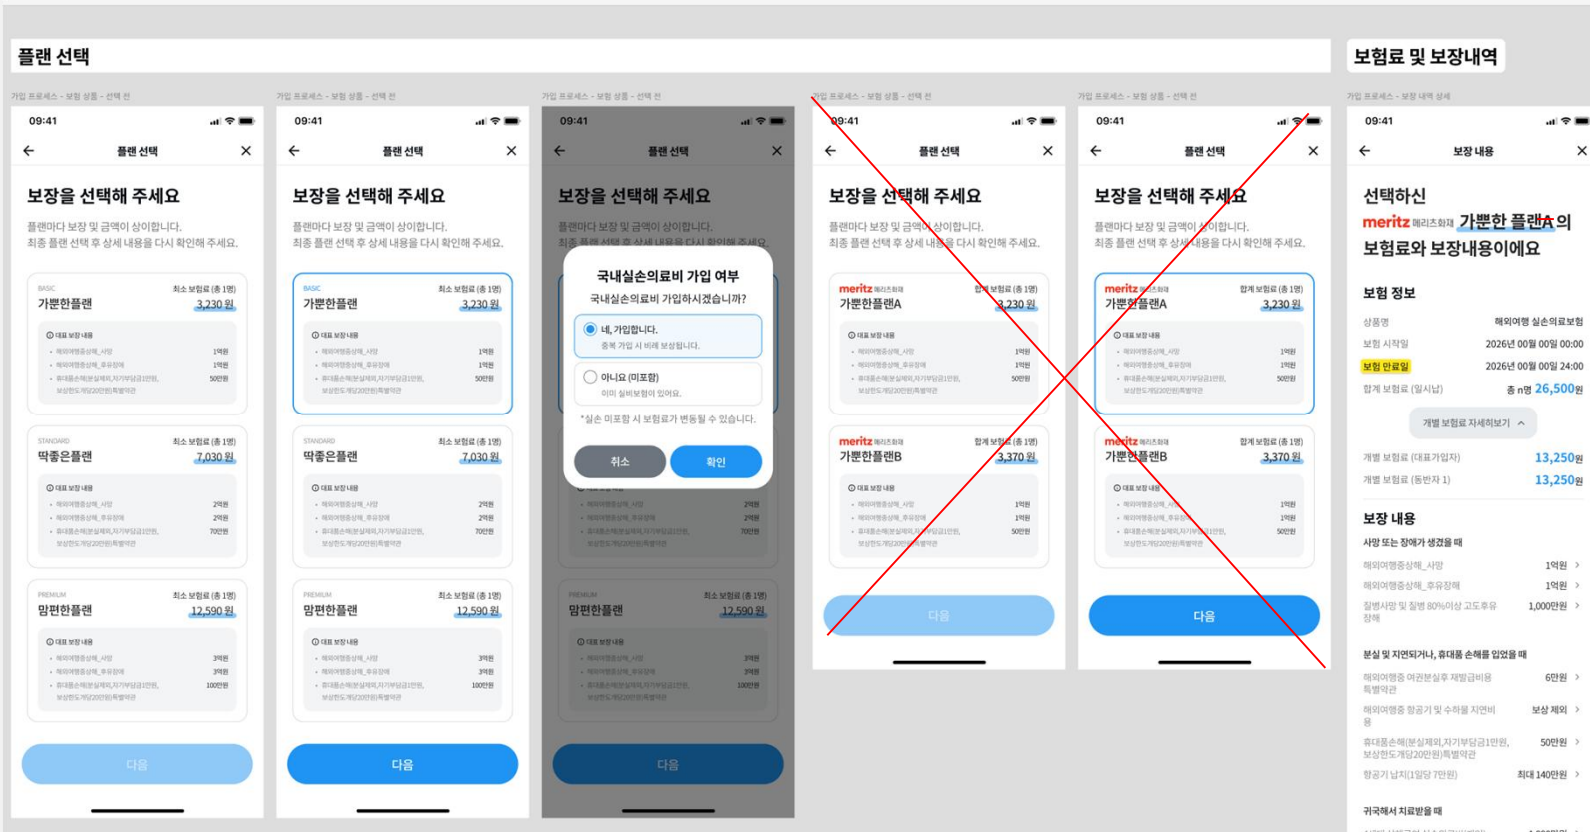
플랜 선택

보험료 및 보장내역

가입 프로세스 - 보험 상품 - 선택 전

09:41

플랜 선택

보장을 선택해 주세요

플랜마다 보장 및 금액이 상이합니다.
최종 플랜 선택 후 상세 내용을 다시 확인해 주세요.

BASIC
최소 보험료 (총 1명)
가뿐한플랜
3,230 원
대표 보장 내용
해외여행중상해_사망 1억원
해외여행중상해_후유장해 1억원
휴대품손해(분실제외,자기부담금1만원, 보상한도개당20만원)특별약관 50만원

STANDARD
최소 보험료 (총 1명)
딱좋은플랜
7,030 원
대표 보장 내용
해외여행중상해_사망 2억원
해외여행중상해_후유장해 2억원
휴대품손해(분실제외,자기부담금1만원, 보상한도개당20만원)특별약관 70만원

PREMIUM
최소 보험료 (총 1명)
맘편한플랜
12,590 원
대표 보장 내용
해외여행중상해_사망 3억원
해외여행중상해_후유장해 3억원
휴대품손해(분실제외,자기부담금1만원, 보상한도개당20만원)특별약관 100만원

다음

가입 프로세스 - 보험 상품 - 선택 전

09:41

플랜 선택

보장을 선택해 주세요

플랜마다 보장 및 금액이 상이합니다.
최종 플랜 선택 후 상세 내용을 다시 확인해 주세요.

BASIC
최소 보험료 (총 1명)
가뿐한플랜
3,230 원

STANDARD
최소 보험료 (총 1명)
딱좋은플랜
7,030 원

PREMIUM
최소 보험료 (총 1명)
맘편한플랜
12,590 원

다음

가입 프로세스 - 보험 상품 - 선택 전

09:41

플랜 선택

보장을 선택해 주세요

국내실손의료비 가입 여부
국내실손의료비 가입하시겠습니까?
네, 가입합니다.
중복 가입 시 비례 보상됩니다.
아니요 (미포함)
이미 실비보험이 있어요.
*실손 미포함 시 보험료가 변동될 수 있습니다.
취소
확인

PREMIUM
최소 보험료 (총 1명)
맘편한플랜
12,590 원

다음

가입 프로세스 - 보험 상품 - 선택 전

09:41

플랜 선택

보장을 선택해 주세요

플랜마다 보장 및 금액이 상이합니다.
최종 플랜 선택 후 상세 내용을 다시 확인해 주세요.

meritz 메리츠화재
합계 보험료 (총 1명)
가뿐한플랜A
3,230 원
대표 보장 내용
해외여행중상해_사망 1억원
해외여행중상해_후유장해 1억원
휴대품손해(분실제외,자기부담금1만원, 보상한도개당20만원)특별약관 50만원

meritz 메리츠화재
합계 보험료 (총 1명)
가뿐한플랜B
3,370 원
대표 보장 내용
해외여행중상해_사망 1억원
해외여행중상해_후유장해 1억원
휴대품손해(분실제외,자기부담금1만원, 보상한도개당20만원)특별약관 50만원

다음

가입 프로세스 - 보험 상품 - 선택 전

09:41

플랜 선택

보장을 선택해 주세요

플랜마다 보장 및 금액이 상이합니다.
최종 플랜 선택 후 상세 내용을 다시 확인해 주세요.

meritz 메리츠화재
합계 보험료 (총 1명)
가뿐한플랜A
3,230 원

meritz 메리츠화재
합계 보험료 (총 1명)
가뿐한플랜B
3,370 원

다음

가입 프로세스 - 보장 내역 상세

09:41

보장 내용

선택하신
meritz 메리츠화재 가뿐한 플랜A의
보험료와 보장내용이에요

보험 정보
상품명 해외여행 실손의료보험
보험 시작일 2026년 00월 00일 00:00
보험 만료일 2026년 00월 00일 24:00
합계 보험료 (일시납) 총 n명 26,500원
개별 보험료 자세히보기
개별 보험료 (대표가입자) 13,250원
개별 보험료 (동반자 1) 13,250원

보장 내용
사망 또는 장애가 생겼을 때
해외여행중상해_사망 1억원
해외여행중상해_후유장해 1억원
질병사망 및 질병 80%이상 고도후유장해 1,000만원

분실 및 지연되거나, 휴대품 손해를 입었을 때
해외여행중 여권분실후 재발급비용 특별약관 6만원
해외여행중 항공기 및 수하물 지연비용 보상 제외
휴대품손해(분실제외,자기부담금1만원, 보상한도개당20만원)특별약관 50만원
항공기 납치(1일당 7만원) 최대 140만원

귀국해서 치료받을 때